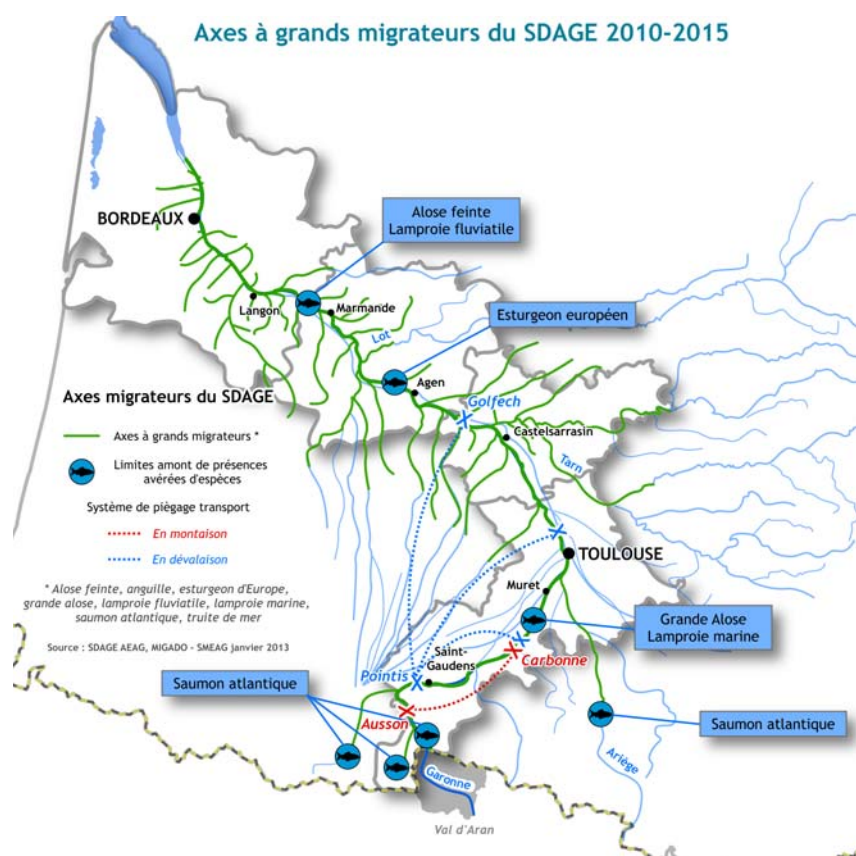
Axes à grands migrateurs du SDAGE 2010-2015

BORDEAUX

Alose feinte
Lamproie fluviatile

Langon

Marmande

Esturgeon européen

Lot

Agen

Golfech

Castelsarrasin

Tarn

Axes migrateurs du SDAGE

Axes à grands migrateurs *

Limites amont de présences avérées d'espèces

Système de piégeage transport

En montaison

En dévalaison

TOULOUSE

Muret

* Alose feinte, anguille, esturgeon d'Europe, grande alose, lamproie fluviatile, lamproie marine, saumon atlantique, truite de mer

Source : SDAGE AEAG, MIGADO - SMEAG janvier 2013

Grande Alose
Lamproie marine

Saint-Gaudens

Carbonne

Pointis

Saumon atlantique

Ausson

Saumon atlantique

Ariège

Garonne

Val d'Aran